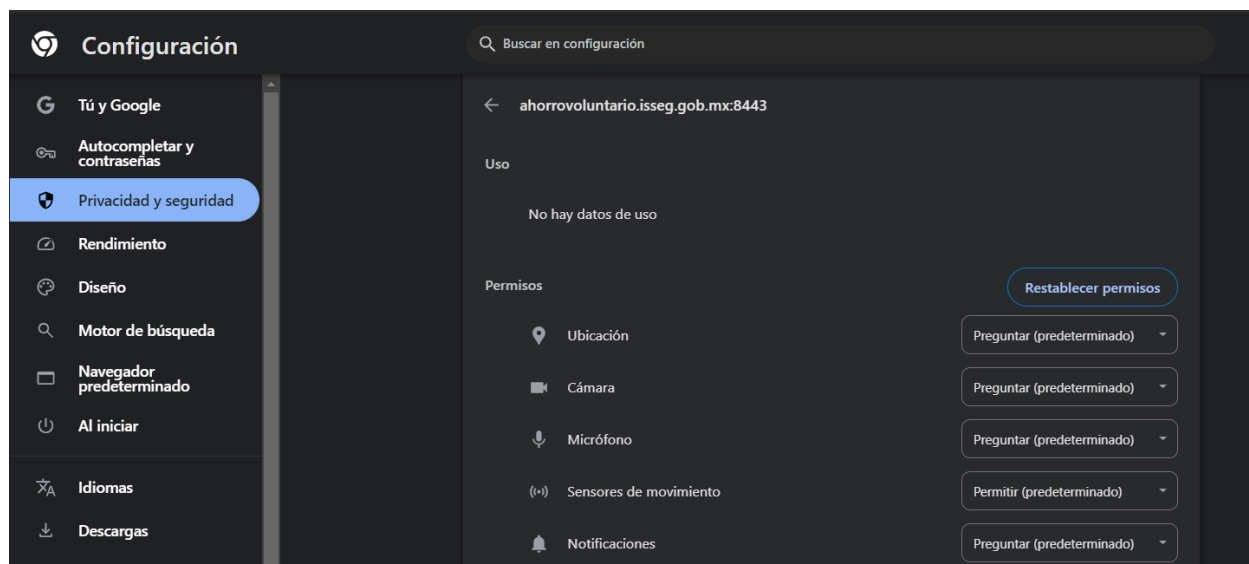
Configuración

Buscar en configuración

Tú y Google
Autocompletar y contraseñas
Privacidad y seguridad
Rendimiento
Diseño
Motor de búsqueda
Navegador predeterminado
Al iniciar
Idiomas
Descargas

ahorrovoluntario.isseg.gob.mx:8443

Uso

No hay datos de uso

Permisos

Restablecer permisos

| | |
|---|---|
| Ubicación | Preguntar (predeterminado) |
| Cámara | Preguntar (predeterminado) |
| Micrófono | Preguntar (predeterminado) |
| Sensores de movimiento | Permitir (predeterminado) |
| Notificaciones | Preguntar (predeterminado) |